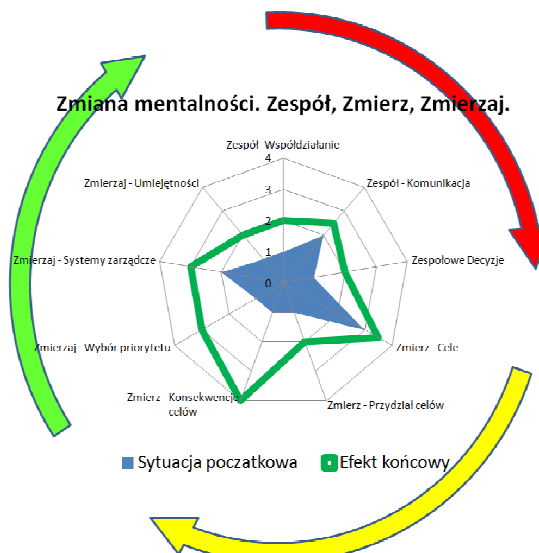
Zmiana mentalności. Zespół, Zmierz, Zmierzaj.

4
3
2
1
0

Zespół Współdziałanie
Zespół - Komunikacja
Zespołowe Decyzje
Zmierz - Cele
Zmierz - Przydział celów
Zmierz Konsekwencja celów
Zmierzaj Wybór priorytetu
Zmierzaj - Systemy zarządcze
Zmierzaj - Umiejętności

Sytuacja poczatkowa
Efekt końcowy